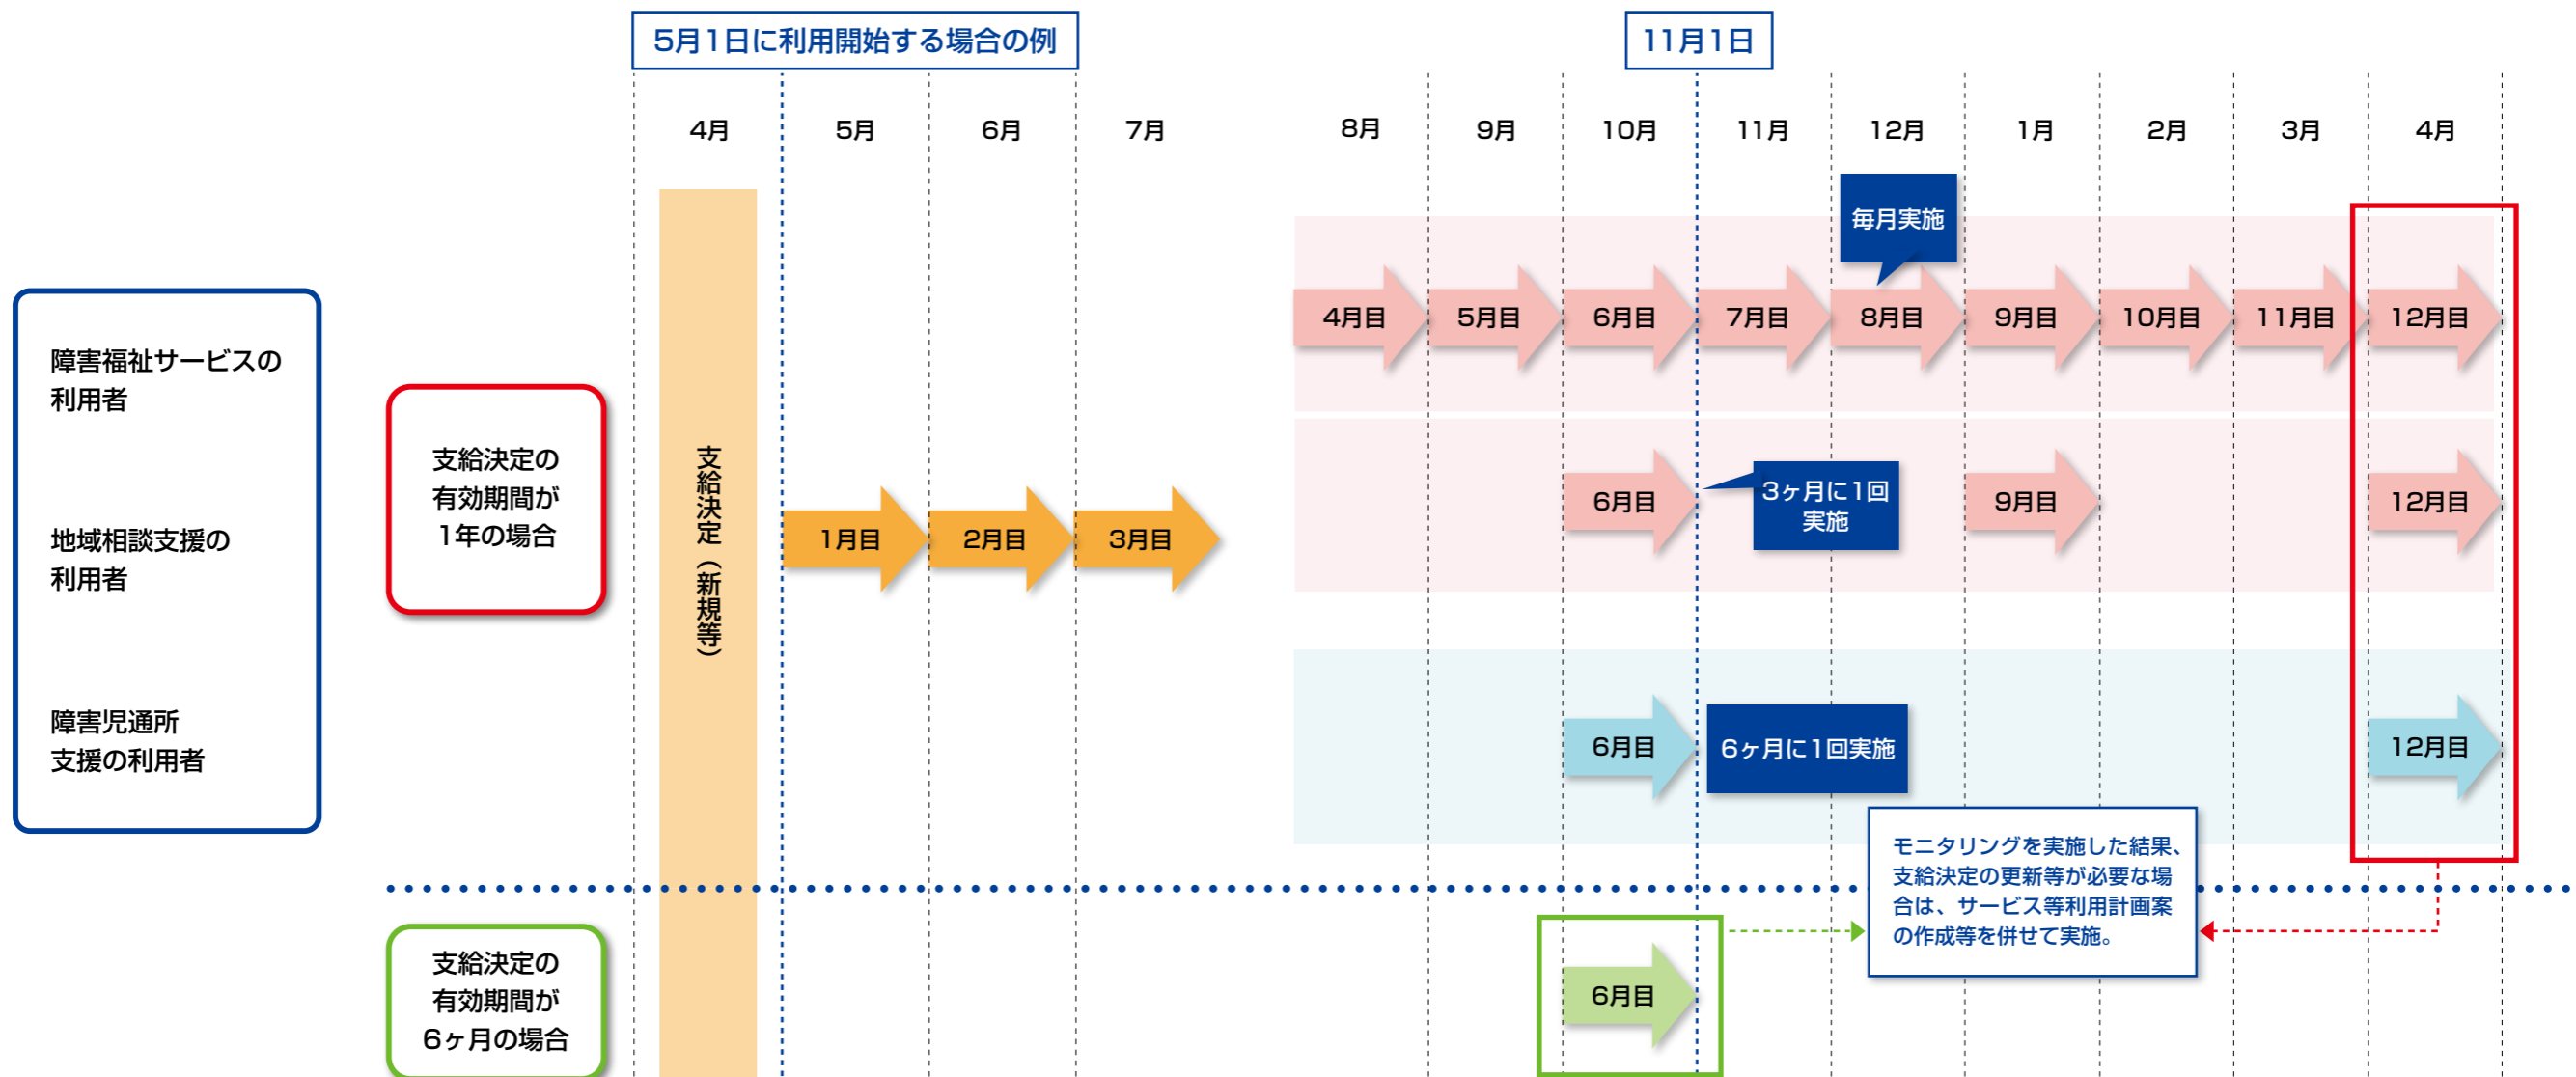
5月1日に利用開始する場合の例

11月1日

4月 5月 6月 7月 8月 9月 10月 11月 12月 1月 2月 3月 4月

障害福祉サービスの利用者

地域相談支援の利用者

障害児通所支援の利用者

支給決定の有効期間が1年の場合

支給決定（新規等）

1月目 2月目 3月目

毎月実施

4月目 5月目 6月目 7月目 8月目 9月目 10月目 11月目 12月目

6月目

3ヶ月に1回実施

9月目 12月目

6月目

6ヶ月に1回実施

12月目

モニタリングを実施した結果、支給決定の更新等が必要な場合は、サービス等利用計画案の作成等を併せて実施。

支給決定の有効期間が6ヶ月の場合

6月目